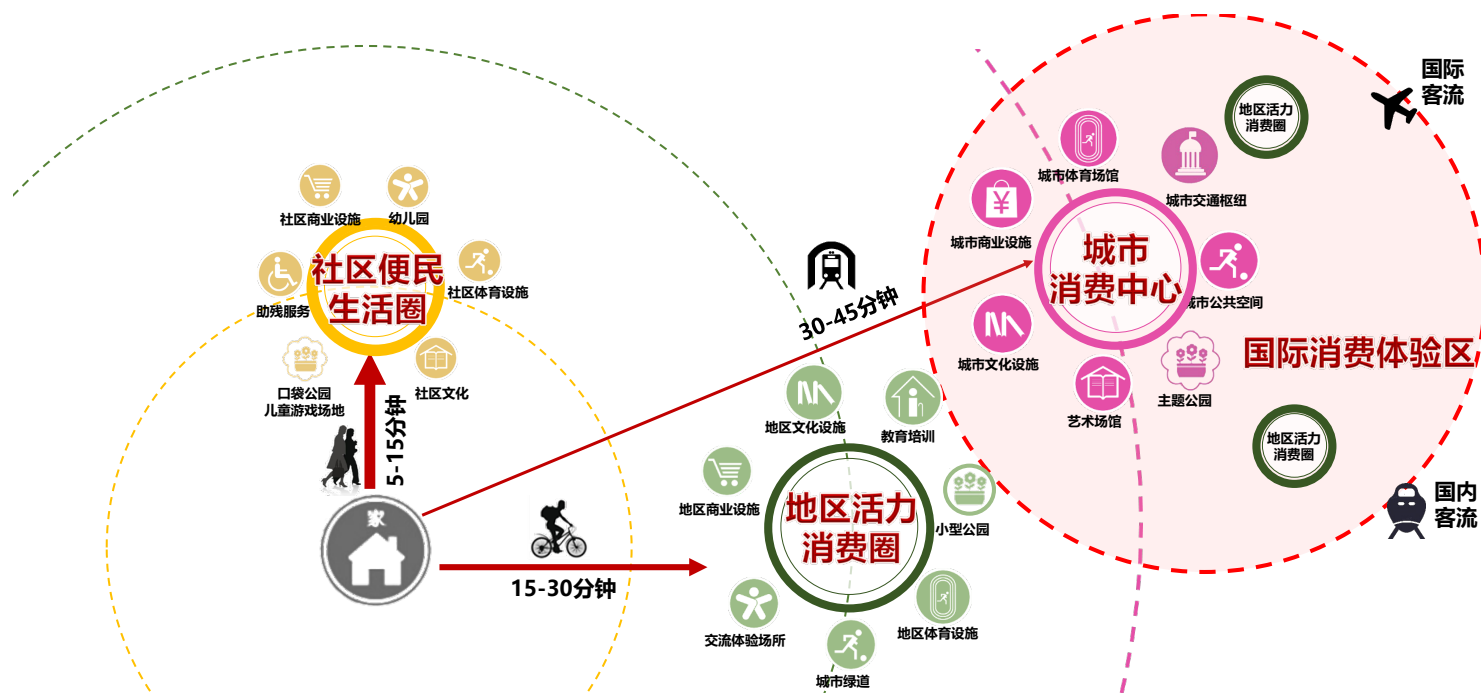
社区商业设施
幼儿园
社区便民生活圈
助残服务
社区体育设施
口袋公园
儿童游戏场地
社区文化
5-15分钟
家
15-30分钟
30-45分钟
地区文化设施
教育培训
地区商业设施
地区活力消费圈
小型公园
交流体验场所
地区体育设施
城市绿道
城市体育场馆
城市交通枢纽
地区活力消费圈
国际客流
城市商业设施
城市消费中心
城市公共空间
城市文化设施
主题公园
国际消费体验区
艺术场馆
地区活力消费圈
国内客流